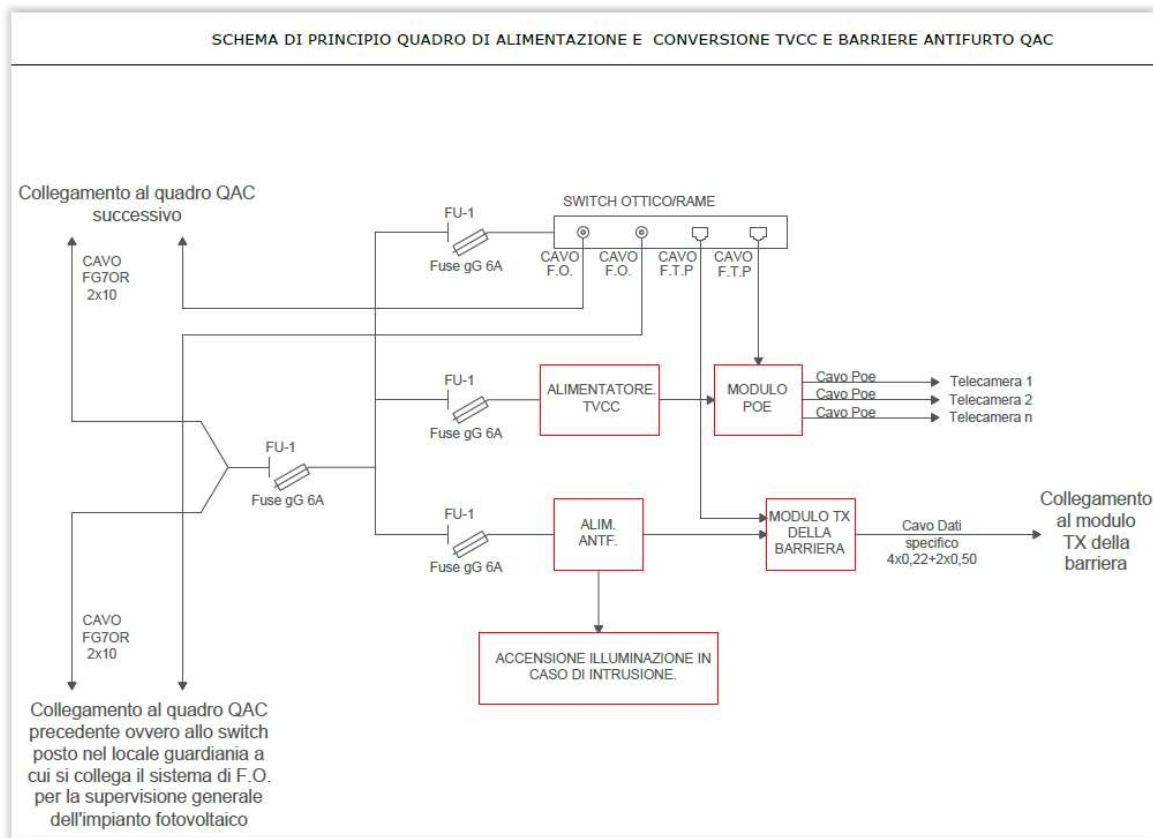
SCHEMA DI PRINCIPIO QUADRO DI ALIMENTAZIONE E CONVERSIONE TVCC E BARRIERE ANTIFURTO QAC

Collegamento al quadro QAC successivo

CAVO FG7OR 2x10

FU-1

Fuse gG 6A

SWITCH OTTICO/RAME

CAVO F.O.

CAVO F.O.

CAVO F.T.P

CAVO F.T.P

FU-1

Fuse gG 6A

ALIMENTATORE. TVCC

MODULO POE

Cavo Poe

Cavo Poe

Cavo Poe

Telecamera 1

Telecamera 2

Telecamera n

FU-1

Fuse gG 6A

FU-1

Fuse gG 6A

ALIM. ANTF.

MODULO TX DELLA BARRIERA

Cavo Dati specifico 4x0,22+2x0,50

Collegamento al modulo TX della barriera

ACCENSIONE ILLUMINAZIONE IN CASO DI INTRUSIONE.

CAVO FG7OR 2x10

Collegamento al quadro QAC precedente ovvero allo switch posto nel locale guardiania a cui si collega il sistema di F.O. per la supervisione generale dell'impianto fotovoltaico